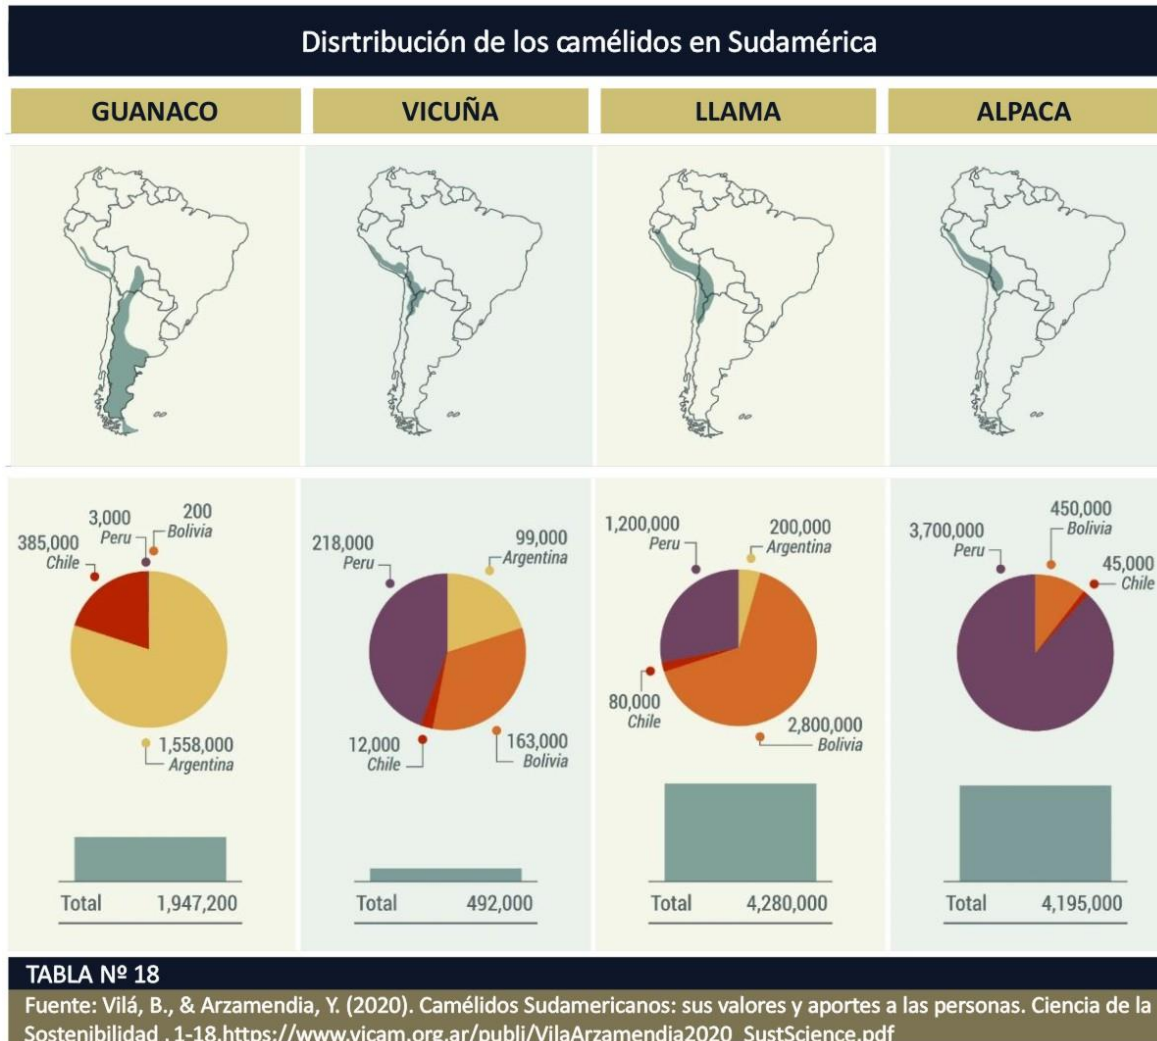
Disrtribución de los camélidos en Sudamérica

GUANACO

VICUÑA

LLAMA

ALPACA

3,000 Peru
200 Bolivia
385,000 Chile
1,558,000 Argentina

Total 1,947,200

218,000 Peru
99,000 Argentina
12,000 Chile
163,000 Bolivia

Total 492,000

1,200,000 Peru
200,000 Argentina
80,000 Chile
2,800,000 Bolivia

Total 4,280,000

3,700,000 Peru
450,000 Bolivia
45,000 Chile

Total 4,195,000

TABLA Nº 18
Fuente: Vilá, B., & Arzamendia, Y. (2020). Camélidos Sudamericanos: sus valores y aportes a las personas. Ciencia de la Sostenibilidad , 1-18.https://www.vicam.org.ar/publi/VilaArzamendia2020_SustScience.pdf